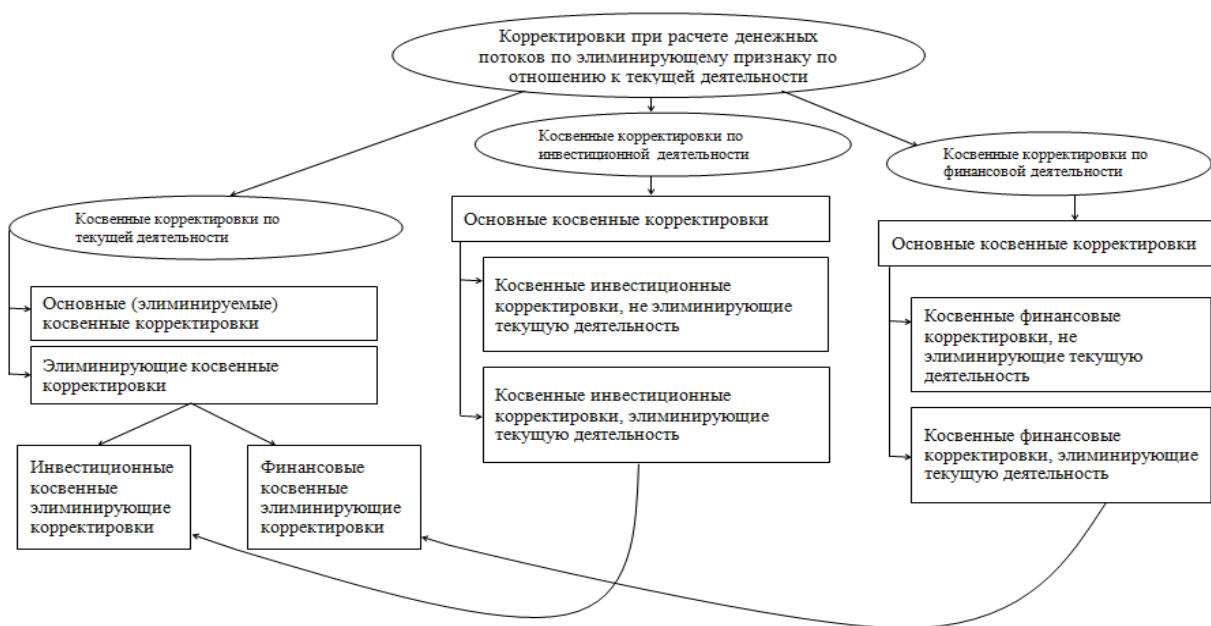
Корректировки при расчете денежных потоков по элиминирующему признаку по отношению к текущей деятельности

Косвенные корректировки по текущей деятельности

Основные (элиминируемые) косвенные корректировки

Элиминирующие косвенные корректировки

Инвестиционные косвенные элиминирующие корректировки

Финансовые косвенные элиминирующие корректировки

Косвенные корректировки по инвестиционной деятельности

Основные косвенные корректировки

Косвенные инвестиционные корректировки, не элиминирующие текущую деятельность

Косвенные инвестиционные корректировки, элиминирующие текущую деятельность

Косвенные корректировки по финансовой деятельности

Основные косвенные корректировки

Косвенные финансовые корректировки, не элиминирующие текущую деятельность

Косвенные финансовые корректировки, элиминирующие текущую деятельность